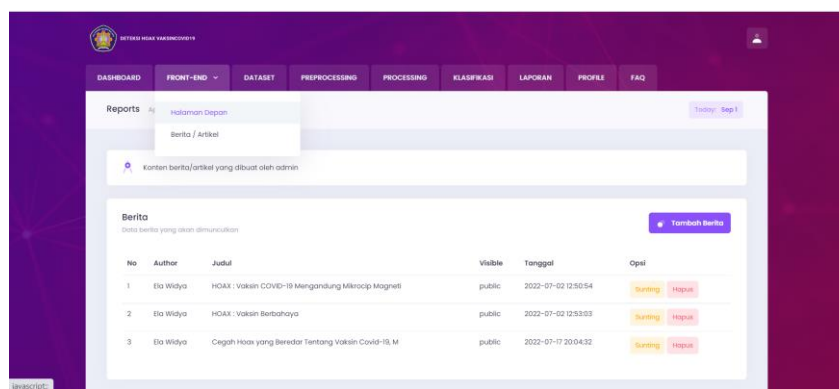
DETEKSI HOAX VAKSINCOVID19

DASHBOARD FRONT-END DATASET PREPROCESSING PROCESSING KLASIFIKASI LAPORAN PROFILE FAQ

Reports

Halaman Depan

Berita / Artikel

Today: Sep 1

Konten berita/artikel yang dibuat oleh admin

Berita

Data berita yang telah dimunculkan

Tambah Berita

| No | Author | Judul | Visible | Tanggal | Opsi |
|---|---|---|---|---|---|
| 1 | Ela Widya | HOAX : Vaksin COVID-19 Mengandung Mikrocip Magneti | public | 2022-07-02 12:50:54 | Sunting Hapus |
| 2 | Ela Widya | HOAX : Vaksin Berbahaya | public | 2022-07-02 12:53:03 | Sunting Hapus |
| 3 | Ela Widya | Cegah Hoax yang Beredar Tentang Vaksin Covid-19, M | public | 2022-07-17 20:04:32 | Sunting Hapus |

javascript: